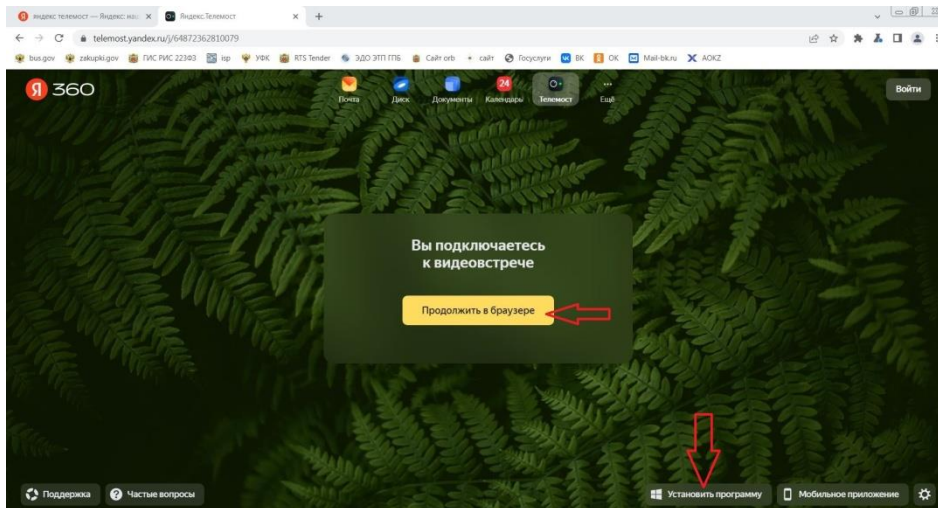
яндекс телемост — Яндекс: на
Яндекс.Телемост
telemost.yandex.ru/j/64872362810079
bus.gov zakupki.gov ГИС РИС 223ФЗ isp УФК RTS Tender ЭДО ЭТП ГПБ Сайт orb сайт Госуслуги ВК ОК Mail-bk.ru AOKZ

Я 360
Почта Диск Документы 24 Календарь Телемост Ещё
Войти

Вы подключаетесь к видеовстрече

Продолжить в браузере

Поддержка
Частые вопросы
Установить программу
Мобильное приложение